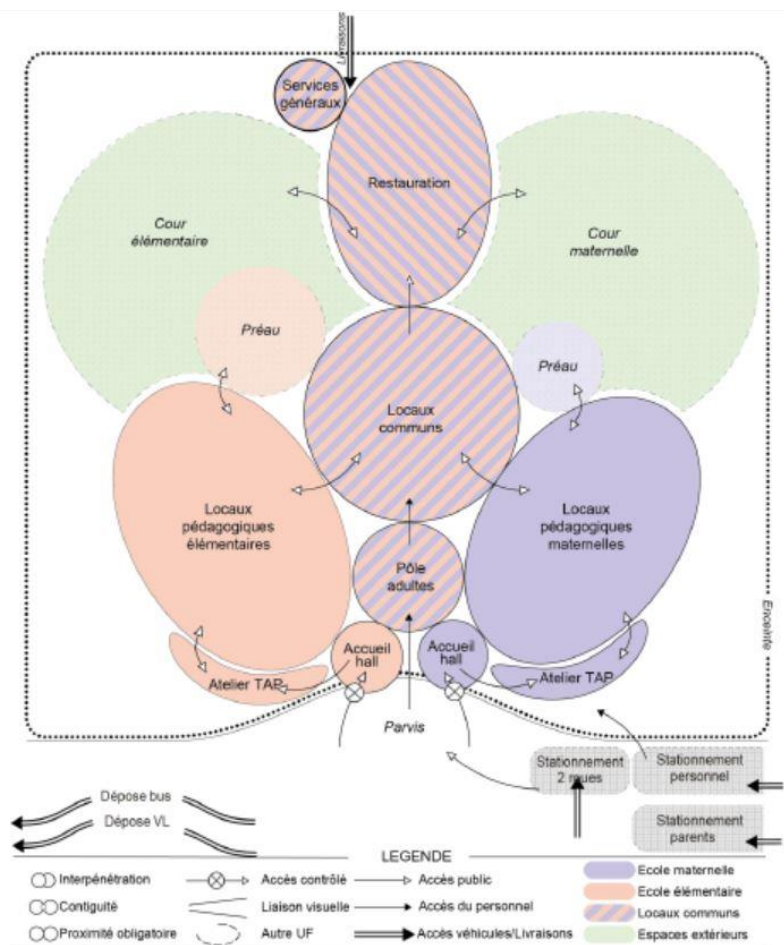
Livraisons

Services généraux

Restauration

Cour élémentaire

Cour maternelle

Préau

Préau

Locaux communs

Locaux pédagogiques élémentaires

Locaux pédagogiques maternelles

Pôle adultes

Accueil hall

Accueil hall

Atelier TAP

Atelier TAP

Enceinte

Parvis

Stationnement 2 roues

Stationnement personnel

Stationnement parents

Dépose bus

Dépose VL

LEGENDE

Interpénétration

Contiguïté

Proximité obligatoire

Accès contrôlé

Liaison visuelle

Autre UF

Accès public

Accès du personnel

Accès véhicules/Livraisons

Ecole maternelle

Ecole élémentaire

Locaux communs

Espaces extérieurs